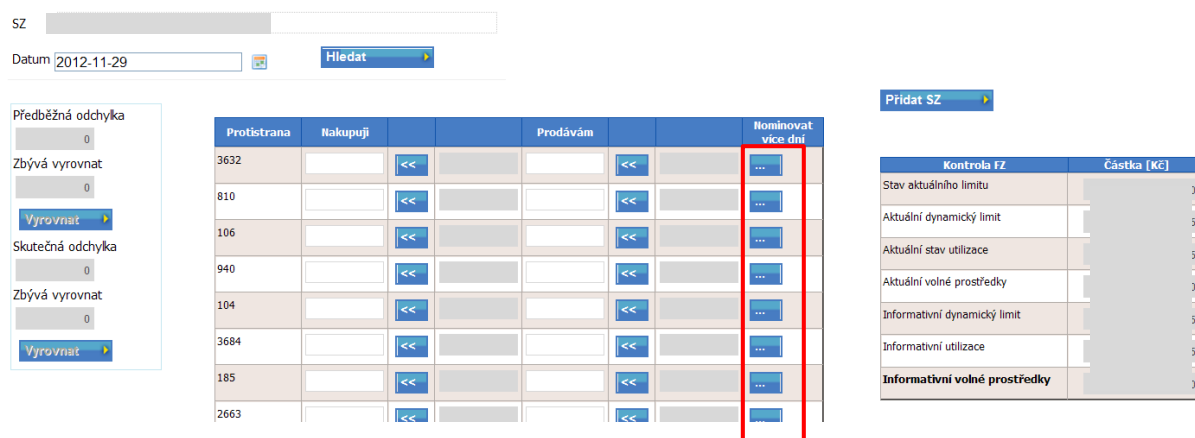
SZ

Datum 2012-11-29

Hledat

Předběžná odchylka
0
Zbývá vyrovnat
0
Vyrovnat
Skutečná odchylka
0
Zbývá vyrovnat
0
Vyrovnat

| Protistrana | Nakupuji | | | Prodávám | | | Nominovat více dní |
|---|---|---|---|---|---|---|---|
| 3632 | | << | | | << | | ... |
| 810 | | << | | | << | | ... |
| 106 | | << | | | << | | ... |
| 940 | | << | | | << | | ... |
| 104 | | << | | | << | | ... |
| 3684 | | << | | | << | | ... |
| 185 | | << | | | << | | ... |
| 2663 | | << | | | << | | ... |

Přidat SZ

| Kontrola FZ | Částka [Kč] |
|---|---|
| Stav aktuálního limitu | |
| Aktuální dynamický limit | |
| Aktuální stav utilizace | |
| Aktuální volné prostředky | |
| Informativní dynamický limit | |
| Informativní utilizace | |
| **Informativní volné prostředky** | |